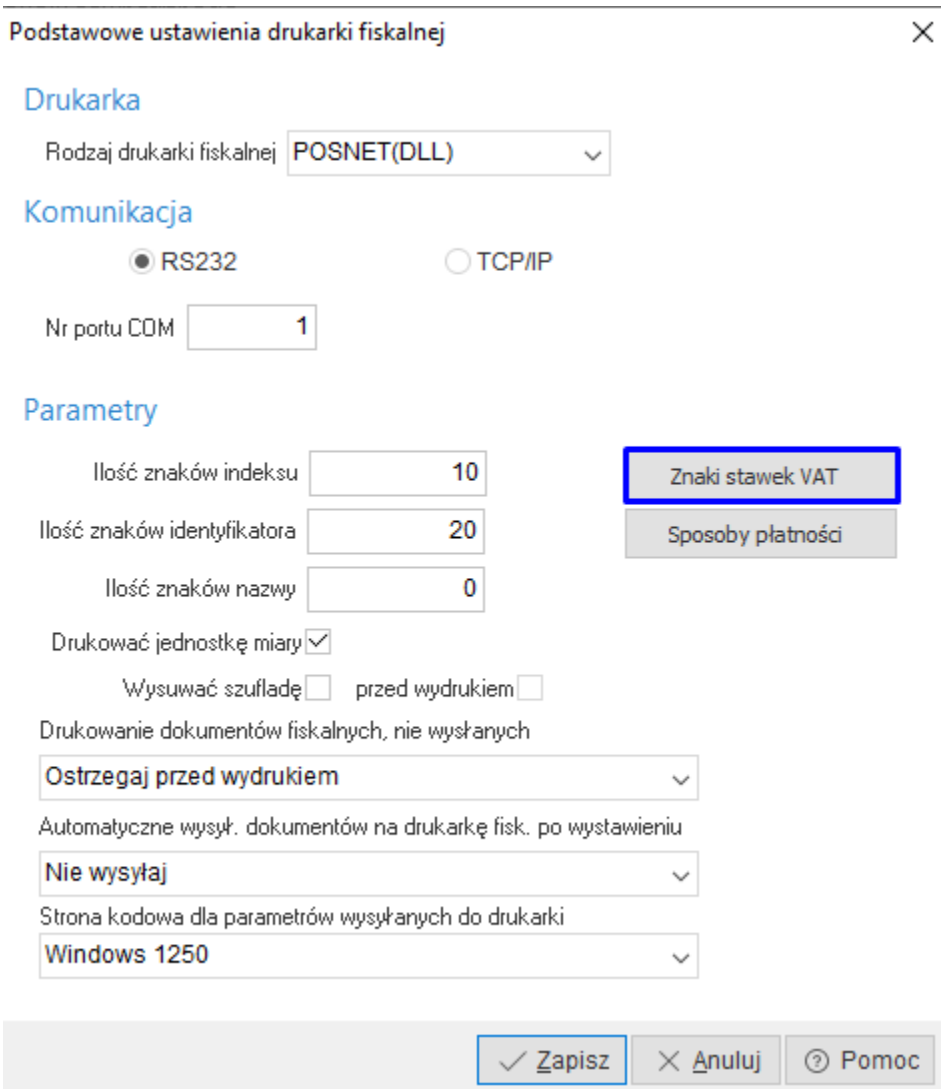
Podstawowe ustawienia drukarki fiskalnej

Drukarka

Rodzaj drukarki fiskalnej POSNET(DLL)

Komunikacja

RS232 TCP/IP

Nr portu COM 1

Parametry

Ilość znaków indeksu 10

Ilość znaków identyfikatora 20

Ilość znaków nazwy 0

Znaki stawek VAT

Sposoby płatności

Drukować jednostkę miary

Wysuwać szufladę przed wydrukiem

Drukowanie dokumentów fiskalnych, nie wysłanych

Ostrzegaj przed wydrukiem

Automatyczne wysył. dokumentów na drukarkę fisk. po wystawieniu

Nie wysyłaj

Strona kodowa dla parametrów wysyłanych do drukarki

Windows 1250

Zapisz Anuluj Pomoc